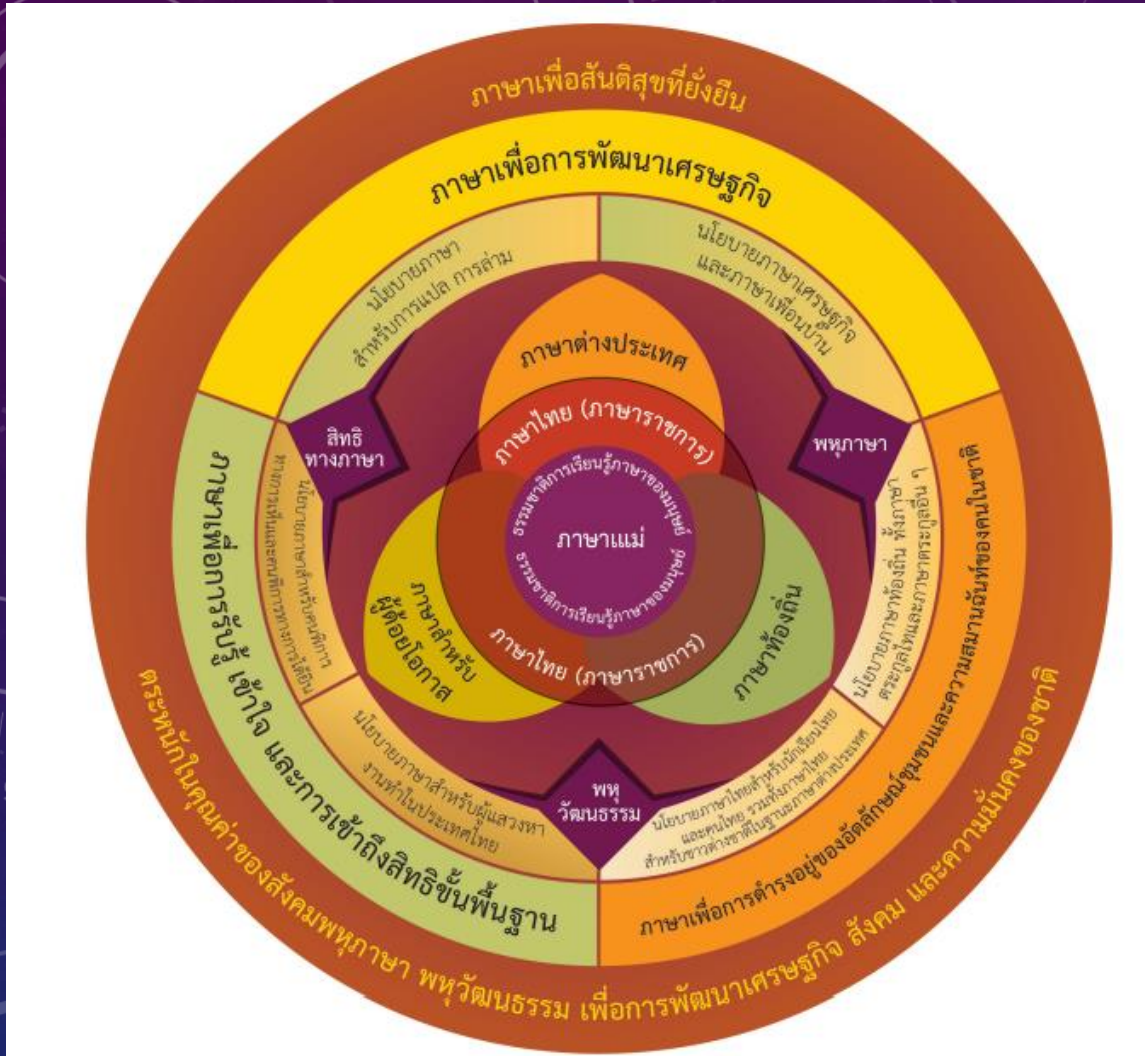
ภาษาเพื่อสันติสุขที่ยั่งยืน

ภาษาเพื่อการพัฒนาเศรษฐกิจ

นโยบายภาษา สำหรับการแปล การล่าม

นโยบายภาษาเศรษฐกิจ และภาษาเพื่อนบ้าน

ภาษาต่างประเทศ

สิทธิ ทางภาษา

พหุภาษา

ภาษาไทย (ภาษาราชการ)

ธรรมชาติการเรียนรู้ภาษาของมนุษย์

ภาษาแม่

ธรรมชาติการเรียนรู้ภาษาของมนุษย์

ภาษาสำหรับ ผู้ด้อยโอกาส

ภาษาไทย (ภาษาราชการ)

ภาษาท้องถิ่น

ภาษาเพื่อการรับรู้ เข้าใจ และการเข้าถึงสิทธิขั้นพื้นฐาน

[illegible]

นโยบายภาษาท้องถิ่น ทั้งภาษา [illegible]

นโยบายภาษาสำหรับผู้แสวงหา งานทำในประเทศไทย

พหุ วัฒนธรรม

นโยบายภาษาไทยสำหรับนักเรียนไทย และคนไทย รวมทั้งภาษาไทย สำหรับชาวต่างชาติในฐานะภาษาต่างประเทศ

ภาษาเพื่อการดำรงอยู่ของอัตลักษณ์ชุมชนและความสมานฉันท์ของคนในชาติ

ตระหนักในคุณค่าของสังคมพหุภาษา พหุวัฒนธรรม เพื่อการพัฒนาเศรษฐกิจ สังคม และความมั่นคงของชาติ